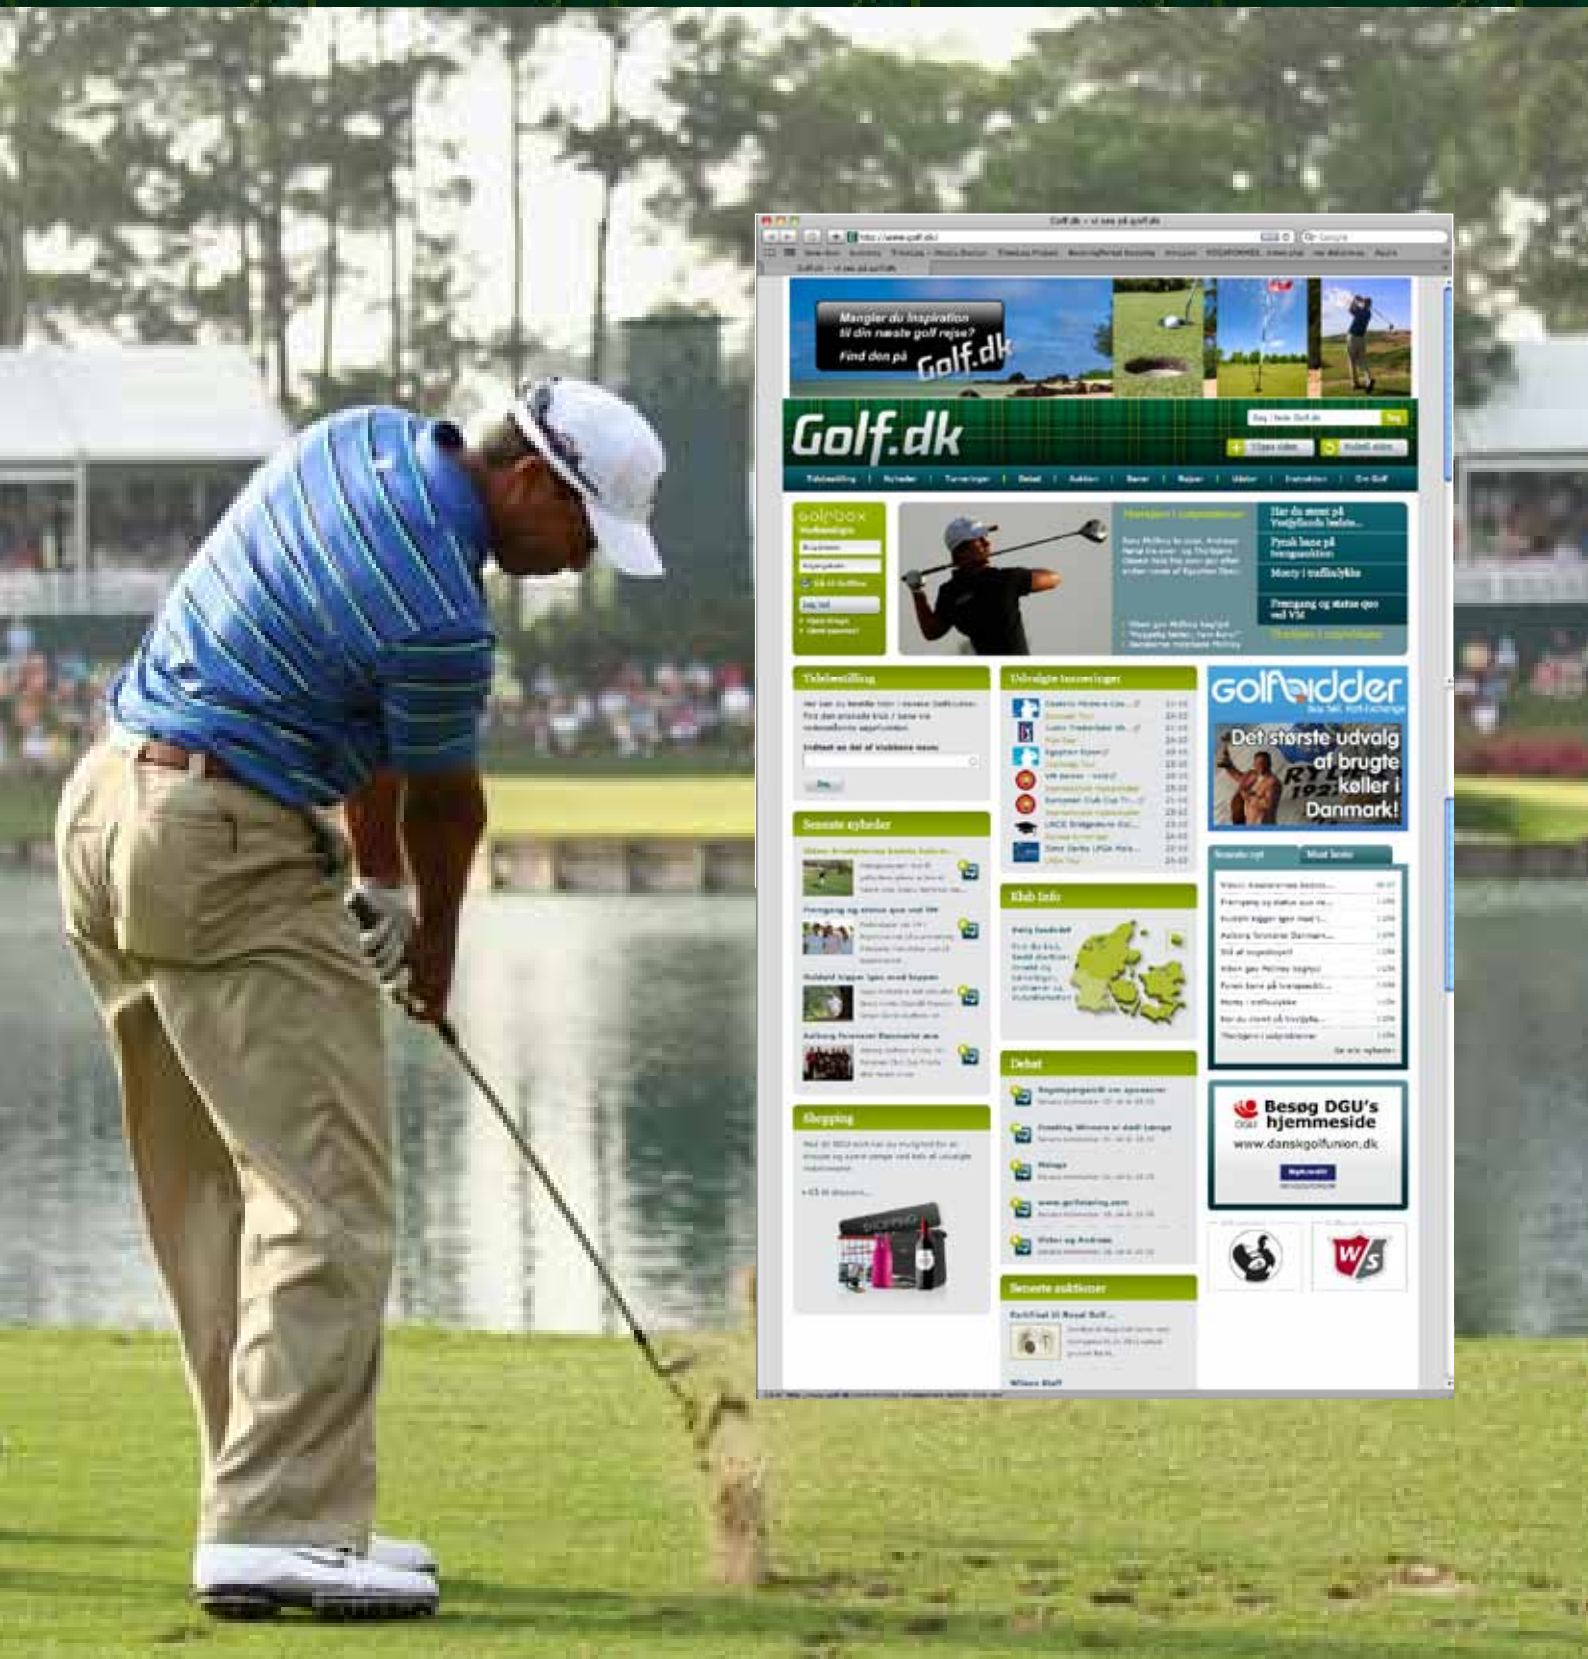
Mangler du inspiration til din næste golf rejse? Find den på Golf.dk

Golf.dk

Golfbox

Tidsbestilling

Udvalgte turneringer

Seneste nyheder

Klub info

Debat

Shopping

Seneste auktioner

Golfbidder
Det største udvalg af brugte køller i Danmark!

Har du styr på Vestjyllands bedste...

Fyrak bane på bevægelseslisten

Monty i trafikulykke

Fremgang og status quo ved VM

Besøg DGU's hjemmeside
www.danskgolfunion.dk

W/S